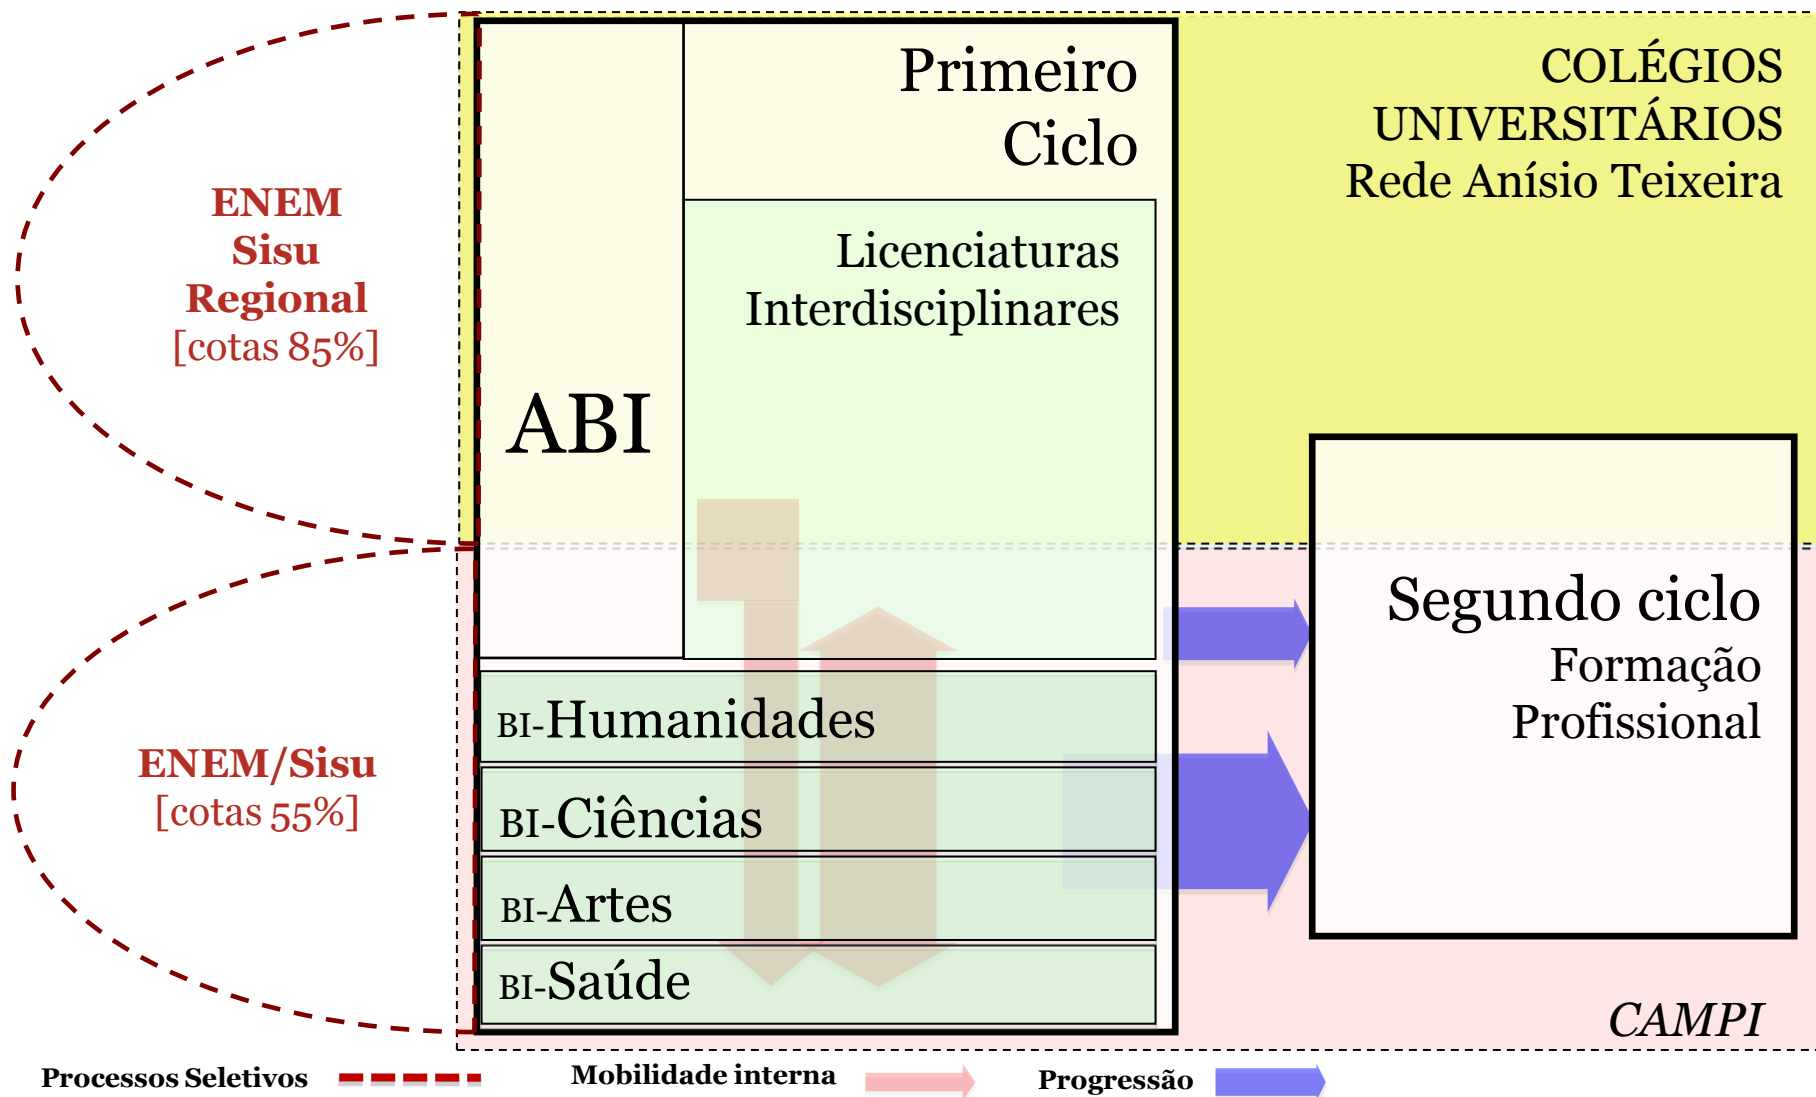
ENEM
Sisu
Regional
[cotas 85%]

Primeiro
Ciclo

COLÉGIOS
UNIVERSITÁRIOS
Rede Anísio Teixeira

Licenciaturas
Interdisciplinares

ABI

ENEM/Sisu
[cotas 55%]

Segundo ciclo
Formação
Profissional

BI-Humanidades

BI-Ciências

BI-Artes

BI-Saúde

CAMPI

Processos Seletivos

Mobilidade interna

Progressão